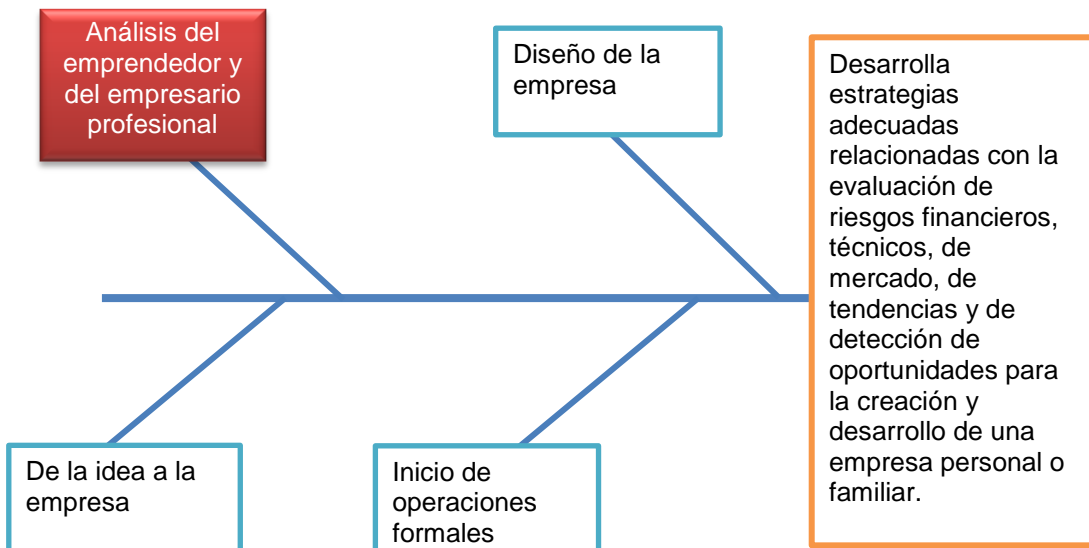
Análisis del emprendedor y del empresario profesional

Diseño de la empresa

Desarrolla estrategias adecuadas relacionadas con la evaluación de riesgos financieros, técnicos, de mercado, de tendencias y de detección de oportunidades para la creación y desarrollo de una empresa personal o familiar.

De la idea a la empresa

Inicio de operaciones formales